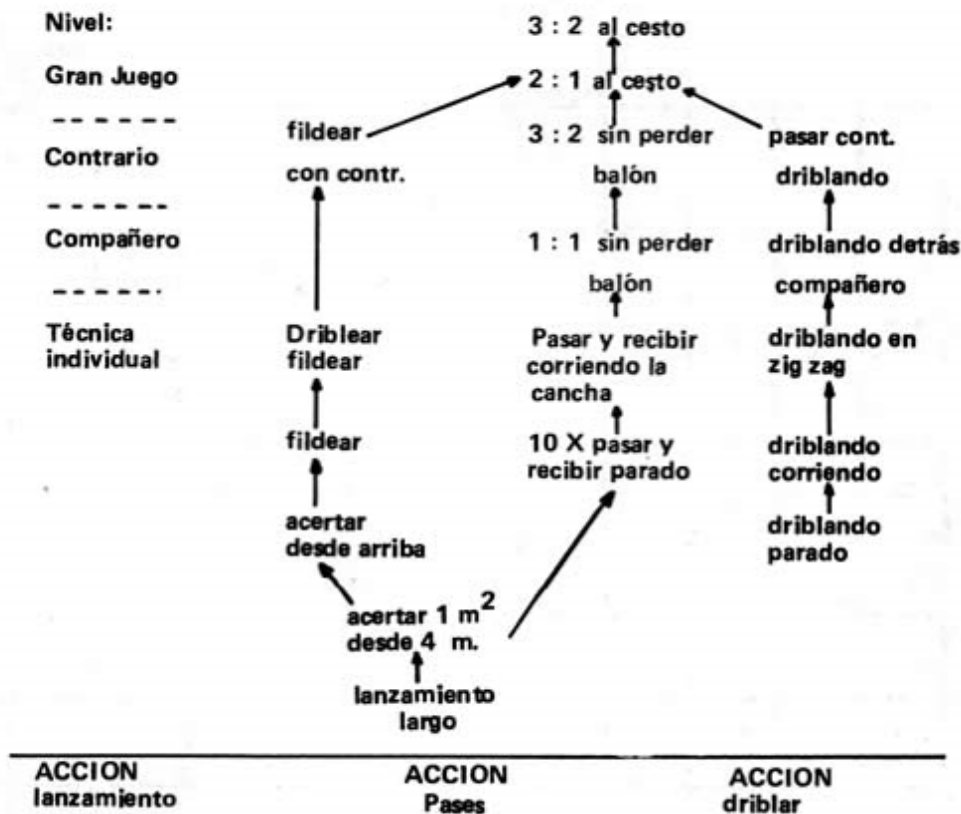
Nivel:

Gran Juego

------

Contrario

------

Compañero

------

Técnica individual

fildear con contr.

Driblear fildear

fildear

acertar desde arriba

acertar 1 $m^2$ desde 4 m.

lanzamiento largo

3 : 2 al cesto

2 : 1 al cesto

3 : 2 sin perder balón

1 : 1 sin perder balón

Pasar y recibir corriendo la cancha

10 X pasar y recibir parado

pasar cont. driblando

driblando detrás compañero

driblando en zig zag

driblando corriendo

driblando parado

ACCION lanzamiento

ACCION Pases

ACCION driblar